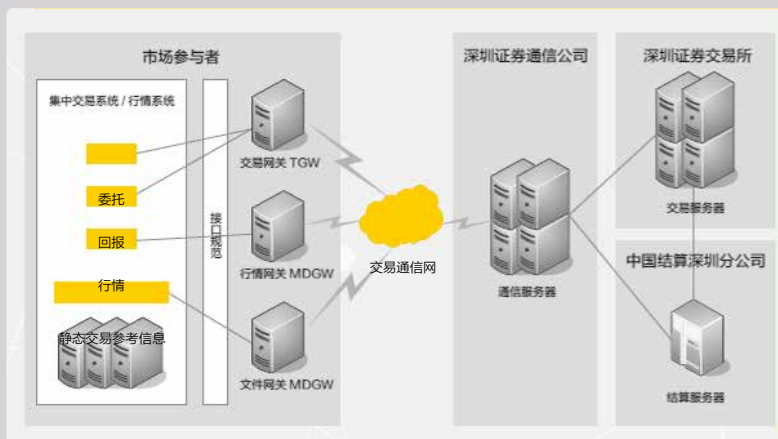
市场参与者

集中交易系统 / 行情系统

委托

回报

行情

静态交易参考信息

接口规范

交易网关 TGW

行情网关 MDGW

文件网关 MDGW

交易通信网

深圳证券通信公司

通信服务器

深圳证券交易所

交易服务器

中国结算深圳分公司

结算服务器